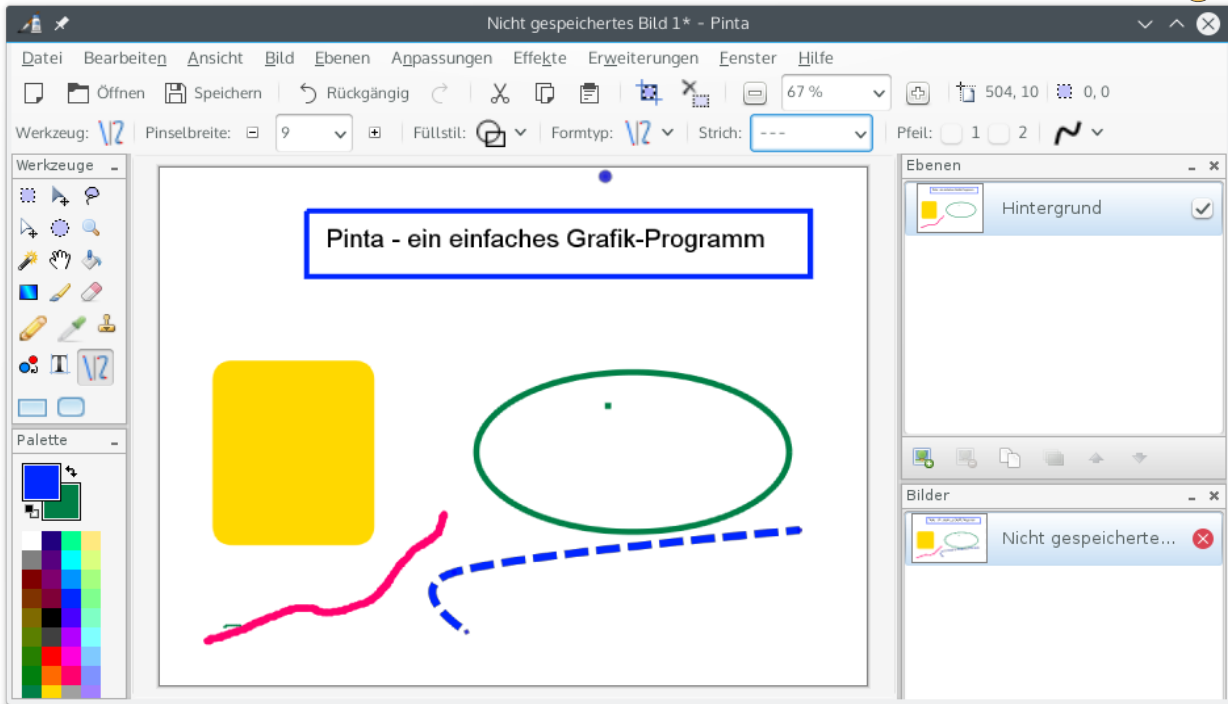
Nicht gespeichertes Bild 1* - Pinta

Datei Bearbeiten Ansicht Bild Ebenen Anpassungen Effekte Erweiterungen Fenster Hilfe

Öffnen Speichern Rückgängig 67 % 504, 10 0, 0

Werkzeug: Pinselbreite: 9 Füllstil: Formtyp: Strich: - - - Pfeil: 1 2

Werkzeuge

Palette

Pinta - ein einfaches Grafik-Programm

Ebenen

Hintergrund

Bilder

Nicht gespeicherte...